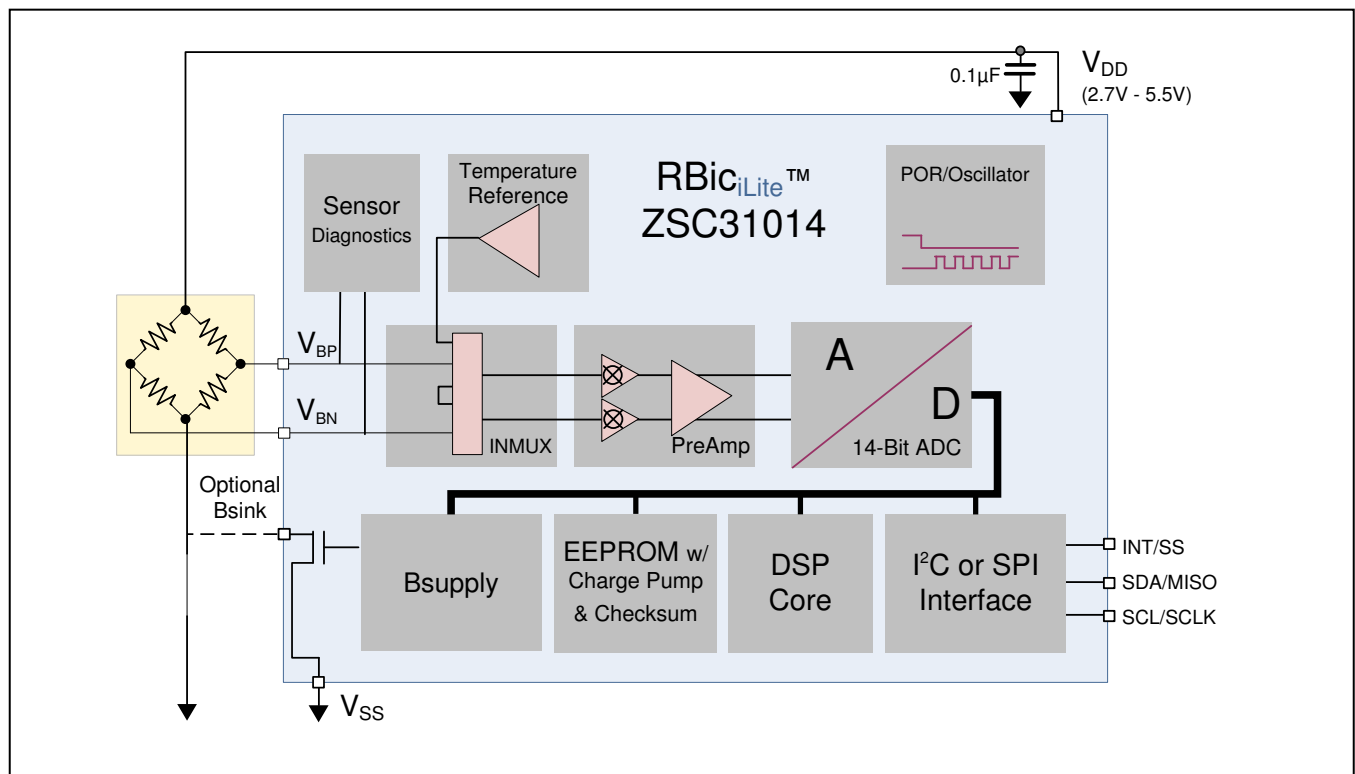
0.1µF

$V_{DD}$
(2.7V - 5.5V)

Sensor Diagnostics

Temperature Reference

RBic$_{iLite}$™
ZSC31014

POR/Oscillator

$V_{BP}$

$V_{BN}$

INMUX

PreAmp

A

D

14-Bit ADC

Optional Bsink

Bsupply

EEPROM w/ Charge Pump & Checksum

DSP Core

I$^2$C or SPI Interface

INT/SS

SDA/MISO

SCL/SCLK

$V_{SS}$